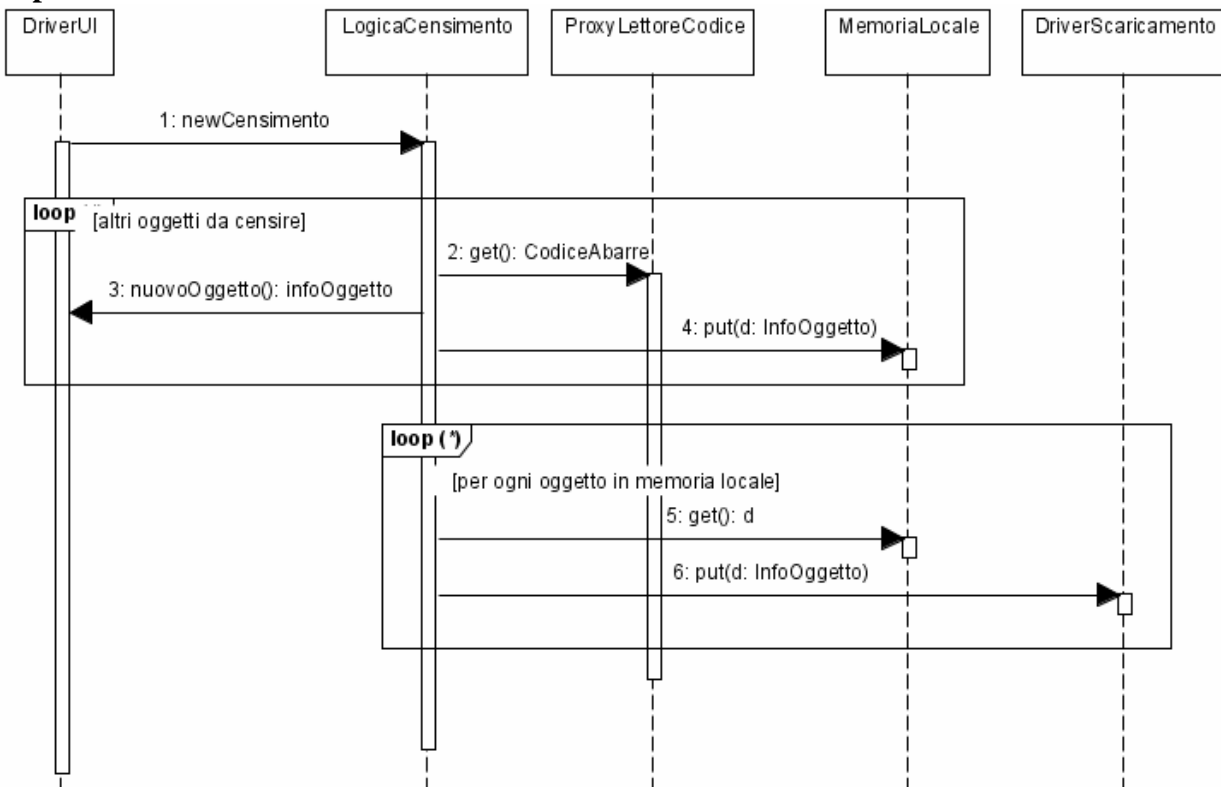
DriverUI

LogicaCensimento

ProxyLettoreCodice

MemoriaLocale

DriverScaricamento

1: newCensimento

loop [altri oggetti da censire]

2: get(): CodiceAbarre

3: nuovoOggetto(): infoOggetto

4: put(d: InfoOggetto)

loop (*)

[per ogni oggetto in memoria locale]

5: get(): d

6: put(d: InfoOggetto)